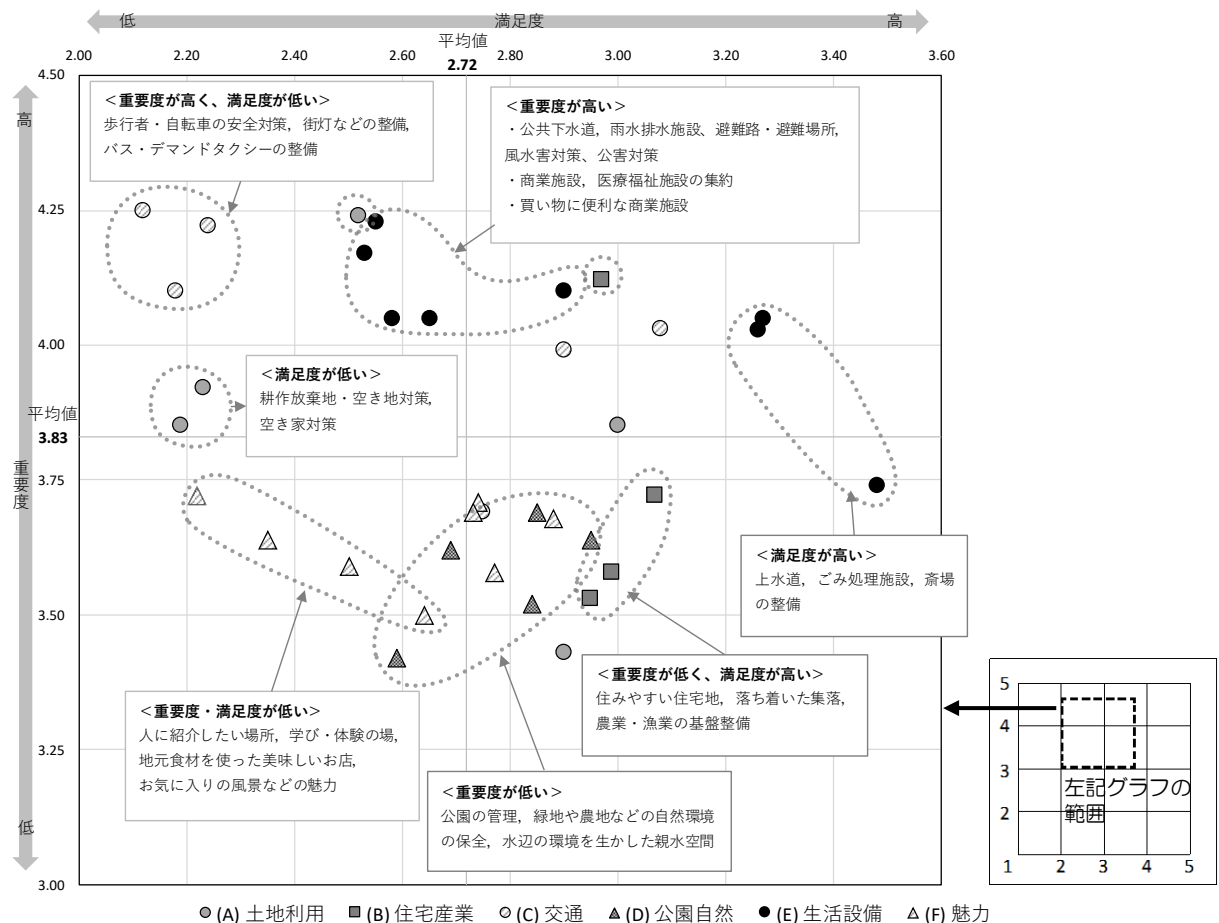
低 満足度 高

2.00 2.20 2.40 2.60 平均値 2.72 2.80 3.00 3.20 3.40 3.60

高

4.50

4.25

4.00

平均値 3.83

3.75

3.50

3.25

3.00

低

重要度

<重要度が高く、満足度が低い>
歩行者・自転車の安全対策，街灯などの整備，バス・デマンドタクシーの整備

<重要度が高い>
・公共下水道，雨水排水施設、避難路・避難場所，風水害対策、公害対策
・商業施設，医療福祉施設の集約
・買い物に便利な商業施設

<満足度が低い>
耕作放棄地・空き地対策，空き家対策

<満足度が高い>
上水道，ごみ処理施設，斎場の整備

<重要度が低く、満足度が高い>
住みやすい住宅地，落ち着いた集落，農業・漁業の基盤整備

<重要度・満足度が低い>
人に紹介したい場所，学び・体験の場，地元食材を使った美味しいお店，お気に入りの風景などの魅力

<重要度が低い>
公園の管理，緑地や農地などの自然環境の保全，水辺の環境を生かした親水空間

5
4
3
2
1 2 3 4 5
左記グラフの範囲

● (A) 土地利用 ■ (B) 住宅産業 ◎ (C) 交通 ▲ (D) 公園自然 ● (E) 生活設備 △ (F) 魅力